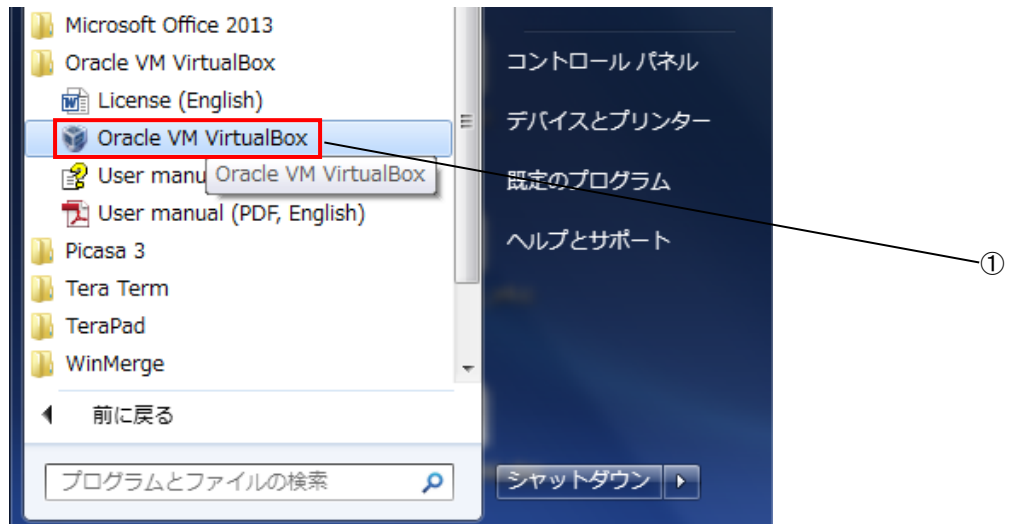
Microsoft Office 2013
Oracle VM VirtualBox
License (English)
Oracle VM VirtualBox
User manu
Oracle VM VirtualBox
User manual (PDF, English)
Picasa 3
Tera Term
TeraPad
WinMerge
前に戻る
プログラムとファイルの検索

コントロール パネル
デバイスとプリンター
既定のプログラム
ヘルプとサポート
シャットダウン

①